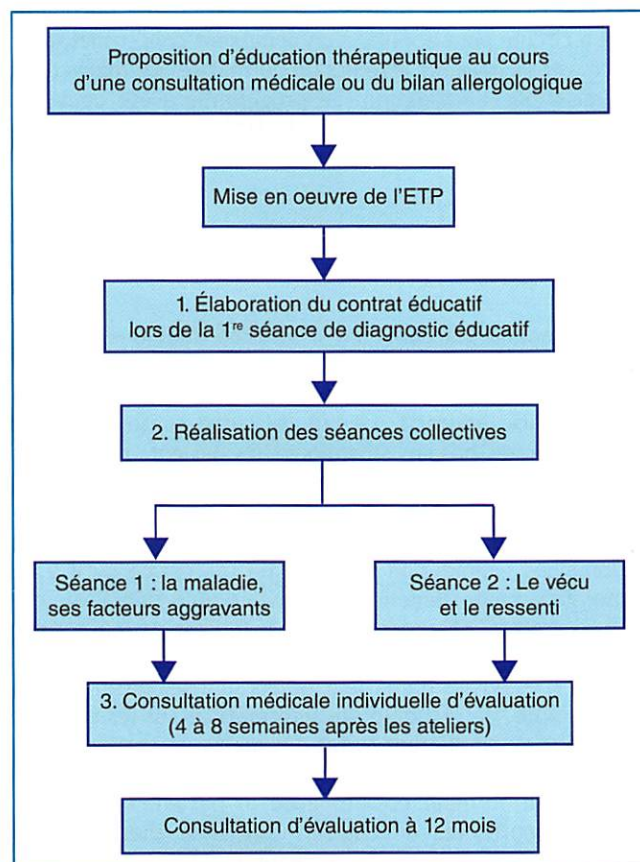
Proposition d'éducation thérapeutique au cours d'une consultation médicale ou du bilan allergologique

Mise en oeuvre de l'ETP

1. Élaboration du contrat éducatif lors de la 1$^{re}$ séance de diagnostic éducatif

2. Réalisation des séances collectives

Séance 1 : la maladie, ses facteurs aggravants

Séance 2 : Le vécu et le ressenti

3. Consultation médicale individuelle d'évaluation (4 à 8 semaines après les ateliers)

Consultation d'évaluation à 12 mois